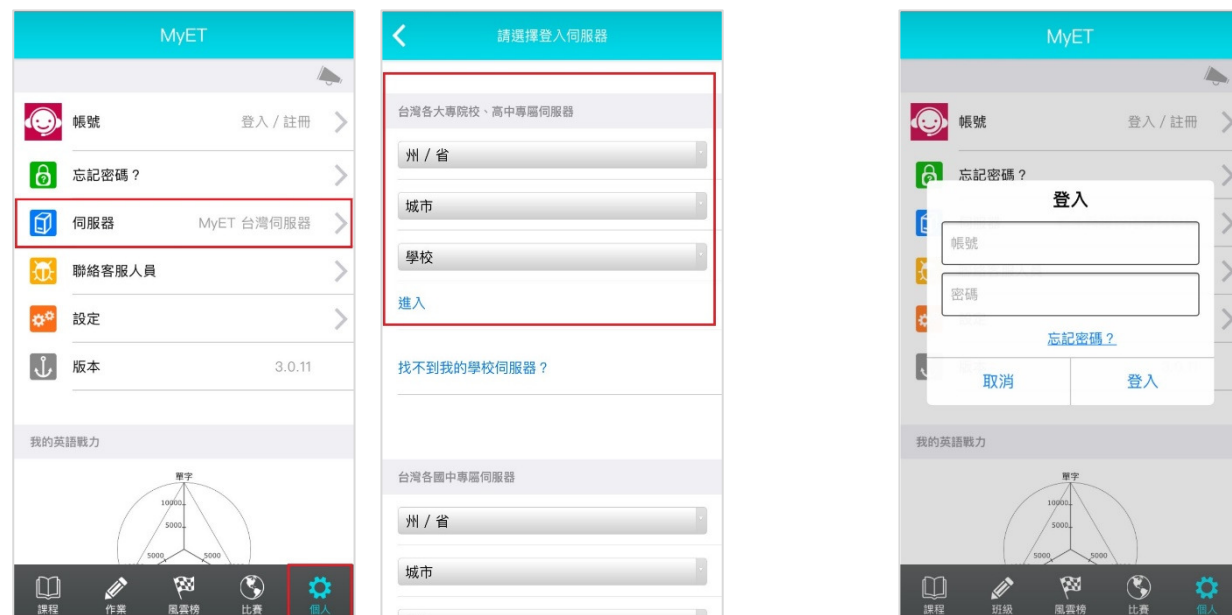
MyET

帳號 登入 / 註冊

忘記密碼？

伺服器 MyET 台灣伺服器

聯絡客服人員

設定

版本 3.0.11

我的英語戰力

單字
10000
5000
5000
5000

課程 作業 風雲榜 比賽 個人

請選擇登入伺服器

台灣各大專院校、高中專屬伺服器

州 / 省

城市

學校

進入

找不到我的學校伺服器？

台灣各國中專屬伺服器

州 / 省

城市

MyET

帳號 登入 / 註冊

忘記密碼？

登入

帳號

密碼

忘記密碼？

取消 登入

我的英語戰力

單字
10000
5000
5000
5000

課程 班級 風雲榜 比賽 個人